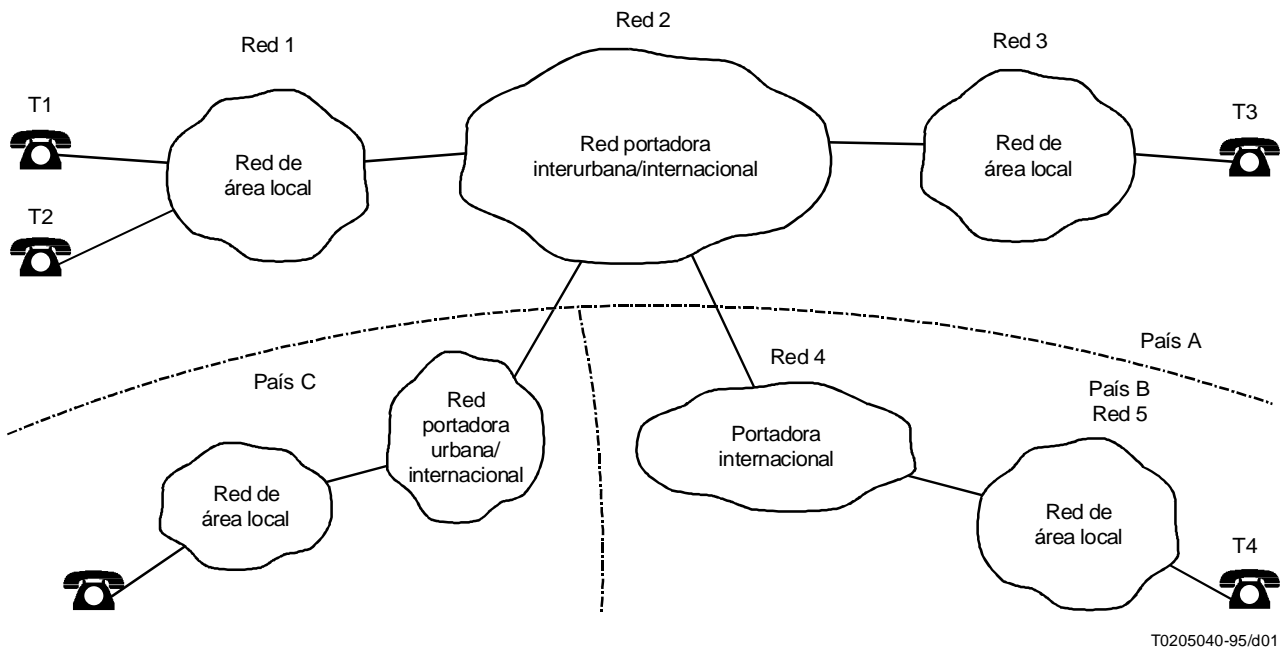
Red 2

Red 1

Red 3

T1

Red de área local

Red portadora interurbana/internacional

Red de área local

T3

T2

País A

Red 4

País C

País B
Red 5

Red portadora urbana/ internacional

Portadora internacional

Red de área local

Red de área local

T4

T0205040-95/d01